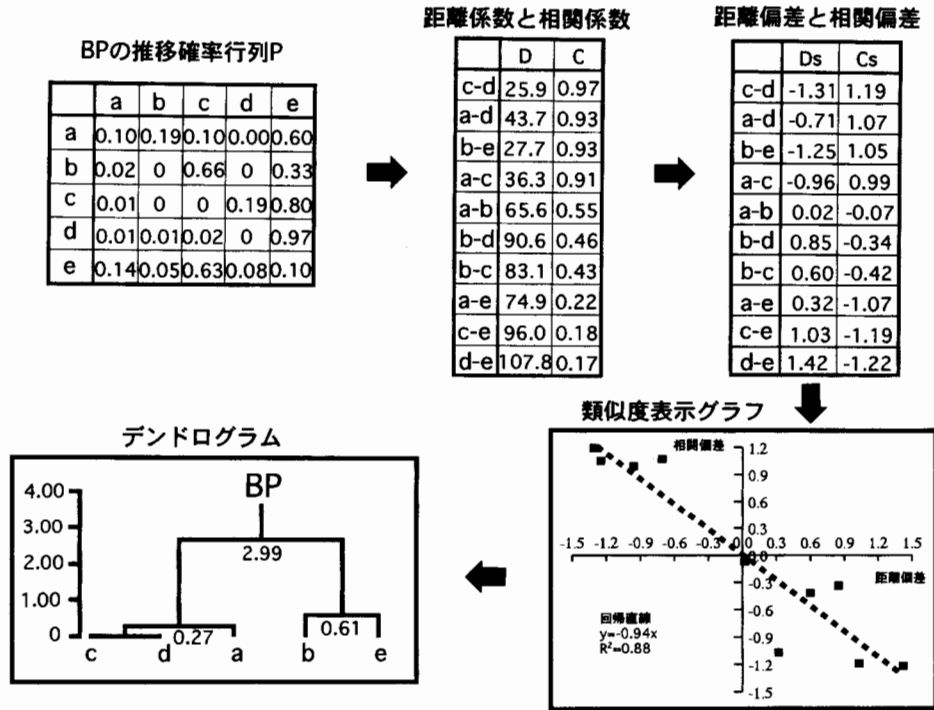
BPの推移確率行列P

| | a | b | c | d | e |
|---|---|---|---|---|---|
| a | 0.10 | 0.19 | 0.10 | 0.00 | 0.60 |
| b | 0.02 | 0 | 0.66 | 0 | 0.33 |
| c | 0.01 | 0 | 0 | 0.19 | 0.80 |
| d | 0.01 | 0.01 | 0.02 | 0 | 0.97 |
| e | 0.14 | 0.05 | 0.63 | 0.08 | 0.10 |

距離係数と相関係数

| | D | C |
|---|---|---|
| c-d | 25.9 | 0.97 |
| a-d | 43.7 | 0.93 |
| b-e | 27.7 | 0.93 |
| a-c | 36.3 | 0.91 |
| a-b | 65.6 | 0.55 |
| b-d | 90.6 | 0.46 |
| b-c | 83.1 | 0.43 |
| a-e | 74.9 | 0.22 |
| c-e | 96.0 | 0.18 |
| d-e | 107.8 | 0.17 |

距離偏差と相関偏差

| | Ds | Cs |
|---|---|---|
| c-d | -1.31 | 1.19 |
| a-d | -0.71 | 1.07 |
| b-e | -1.25 | 1.05 |
| a-c | -0.96 | 0.99 |
| a-b | 0.02 | -0.07 |
| b-d | 0.85 | -0.34 |
| b-c | 0.60 | -0.42 |
| a-e | 0.32 | -1.07 |
| c-e | 1.03 | -1.19 |
| d-e | 1.42 | -1.22 |

類似度表示グラフ

相関偏差
1.2
0.9
0.6
0.3
-1.5 -1.2 -0.9 -0.6 -0.3 0 0.3 0.6 0.9 1.2 1.5
-0.3
距離偏差
-0.6
回帰直線
y=-0.94x
$R^2$=0.88
-0.9
-1.2
-1.5

デンドログラム

4.00
3.00
2.00
1.00
0
BP
2.99
0.27
0.61
c d a b e